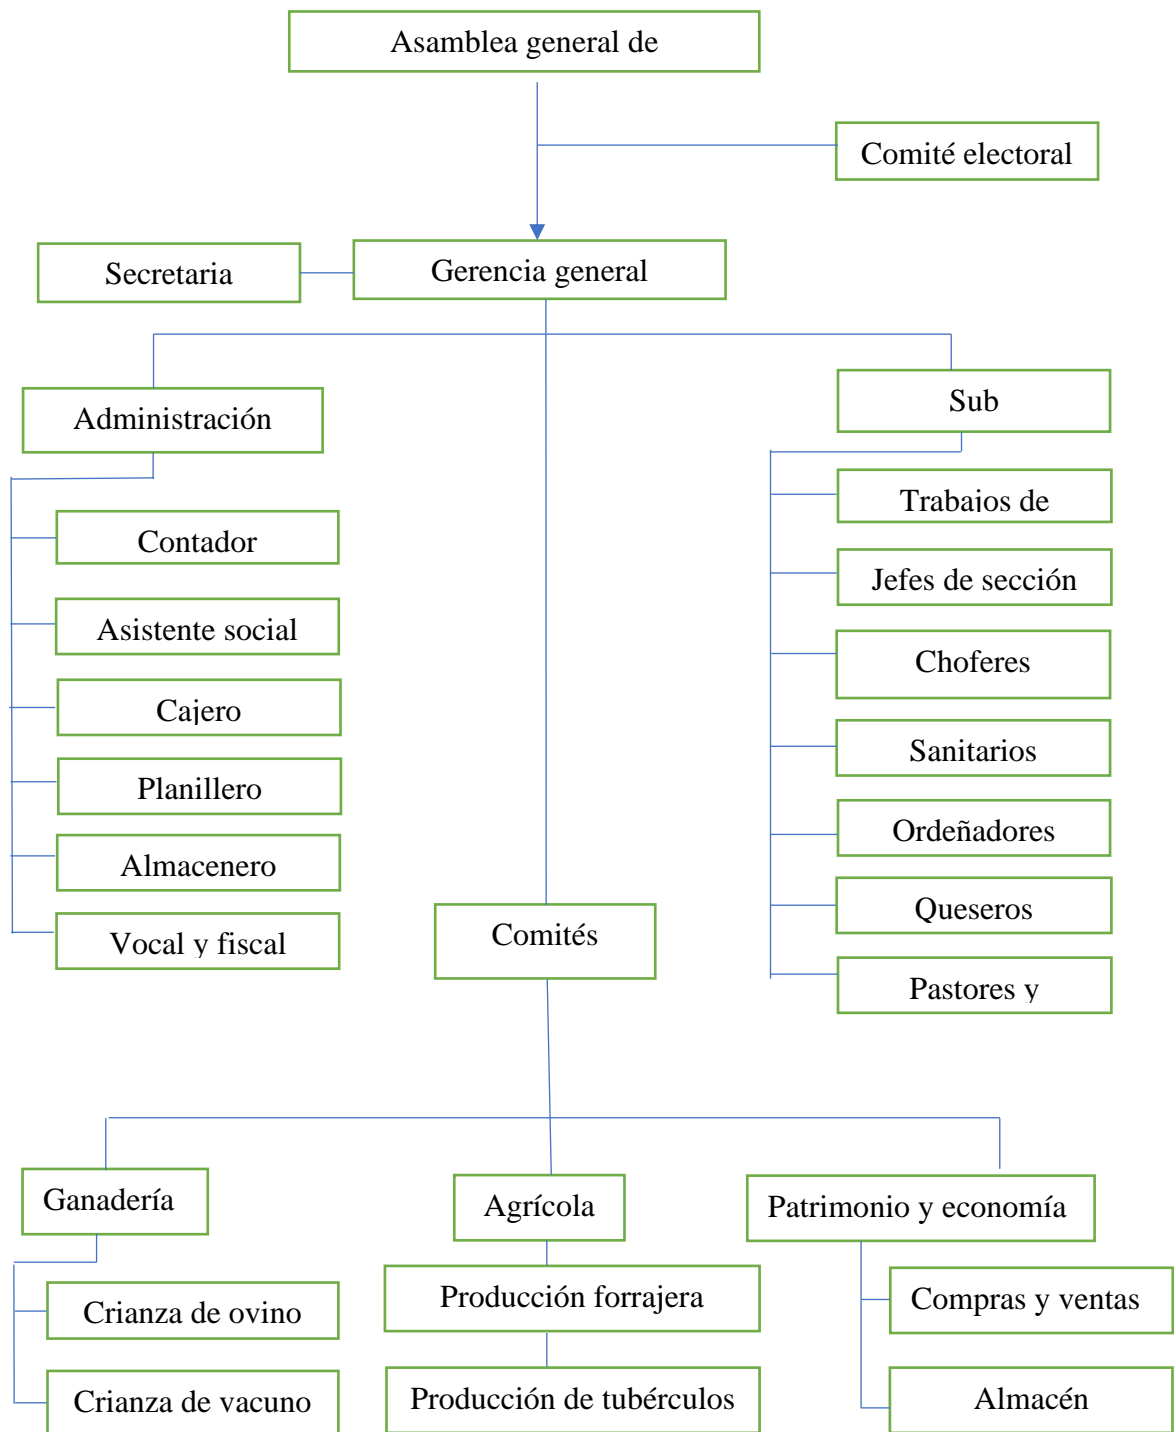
Asamblea general de

Comité electoral

Secretaria

Gerencia general

Administración

Sub

Contador

Asistente social

Cajero

Planillero

Almacenero

Vocal y fiscal

Trabajos de

Jefes de sección

Choferes

Sanitarios

Ordeñadores

Queseros

Pastores y

Comités

Ganadería

Crianza de ovino

Crianza de vacuno

Agrícola

Producción forrajera

Producción de tubérculos

Patrimonio y economía

Compras y ventas

Almacén